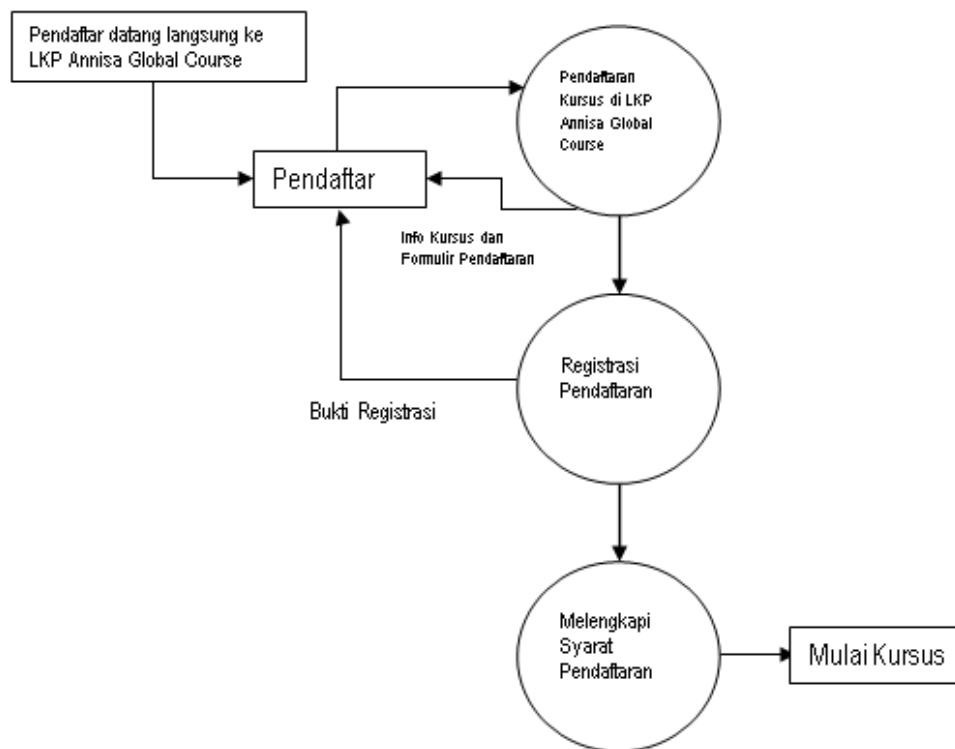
Pendaftar datang langsung ke LKP Annisa Global Course

Pendaftar

Pendaftaran Kursus di LKP Annisa Global Course

Info Kursus dan Formulir Pendaftaran

Registrasi Pendaftaran

Bukti Registrasi

Melengkapi Syarat Pendaftaran

Mulai Kursus